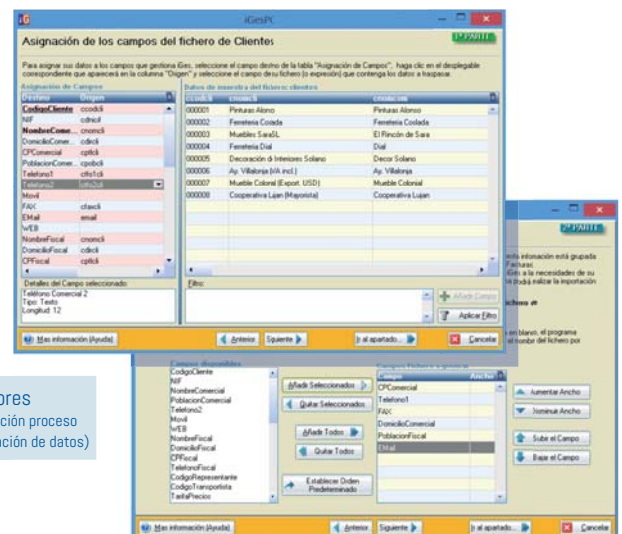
iGesPC

Asignación de los campos del fichero de Clientes

1ª PARTE

Para asignar sus datos a los campos que gestiona iGes, seleccione el campo destino de la tabla "Asignación de Campos", haga clic en el desplegable correspondiente que aparecerá en la columna "Origen" y seleccione el campo de su fichero (o expresión) que contenga los datos a traspasar.

Asignación de Campos

| Destino | Origen |
|---|---|
| CodigoCliente | ccodcli |
| NIF | cdnicif |
| NombreComer... | cnomcli |
| DomicilioComer... | cdircli |
| CPComercial | cptlcli |
| PoblacionComer... | cpobcli |
| Telefono1 | ctfo1cli |
| Telefono2 | ctfo2cli |
| Movil | |
| FAX | cfaxcli |
| EMail | email |
| WEB | |
| NombreFiscal | cnomcli |
| DomicilioFiscal | cdircli |
| CPFiscal | cptlcli |

Datos de muestra del fichero: clientes

| CCODCLI | CNOMCLI | CNOMCOM |
|---|---|---|
| 000001 | Pinturas Alonso | Pinturas Alonso |
| 000002 | Ferreteria Coslada | Ferreteria Coslada |
| 000003 | Muebles SaraSL | El Rincón de Sara |
| 000004 | Ferreteria Dial | Dial |
| 000005 | Decoración di Interiores Solano | Decor Solano |
| 000006 | Ay. Villalonja (IVA incl.) | Ay. Villalonja |
| 000007 | Mueble Colonial (Export. USD) | Mueble Colonial |
| 000008 | Cooperativa Lujan (Mayorista) | Cooperativa Lujan |

Detalles del Campo seleccionado:
Teléfono Comercial 2
Tipo: Texto
Longitud: 12

Filtro:

Añadir Campo
Aplicar Filtro

Mas información (Ayuda)
Anterior
Siguiente
Ir al apartado...
Cancelar

2ª PARTE

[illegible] información está grupada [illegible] Facturas: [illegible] iGes a la necesidades de su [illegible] podrá realizar la importación

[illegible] hicheros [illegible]

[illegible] en blanco, el programa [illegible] el nombre del fichero por

Campos disponibles
CodigoCliente
NIF
NombreComercial
PoblacionComercial
Telefono2
Movil
WEB
NombreFiscal
DomicilioFiscal
CPFiscal
TelefonoFiscal
CodigoRepresentante
CodigoTransportista
TarifaPrecio

Añadir Seleccionados
Quitar Seleccionados
Añadir Todos
Quitar Todos
Establecer Orden Predeterminado

| Campo | Ancho |
|---|---|
| CPComercial | |
| Telefono1 | |
| FAX | |
| DomicilioComercial | |
| PoblacionFiscal | |
| EMail | |

Aumentar Ancho
Disminuir Ancho
Sube el Campo
Baja el Campo

Mas información (Ayuda)
Anterior
Siguiente
Ir al apartado...
Cancelar

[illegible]ores
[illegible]ción proceso
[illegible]ción de datos)